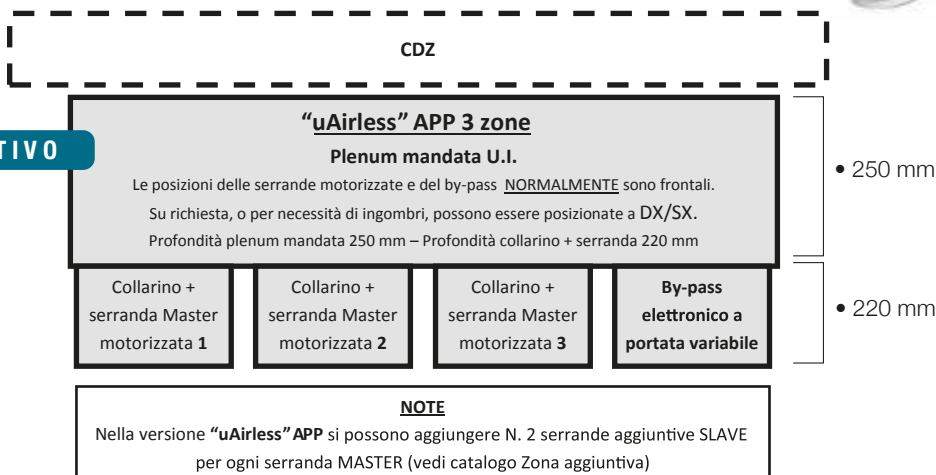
CDZ

TIVO

"uAirless" APP 3 zone

Plenum mandata U.I.

Le posizioni delle serrande motorizzate e del by-pass NORMALMENTE sono frontali.
Su richiesta, o per necessità di ingombri, possono essere posizionate a DX/SX.
Profondità plenum mandata 250 mm – Profondità collarino + serranda 220 mm

• 250 mm

Collarino + serranda Master motorizzata 1

Collarino + serranda Master motorizzata 2

Collarino + serranda Master motorizzata 3

By-pass elettronico a portata variabile

• 220 mm

NOTE

Nella versione "uAirless" APP si possono aggiungere N. 2 serrande aggiuntive SLAVE per ogni serranda MASTER (vedi catalogo Zona aggiuntiva)